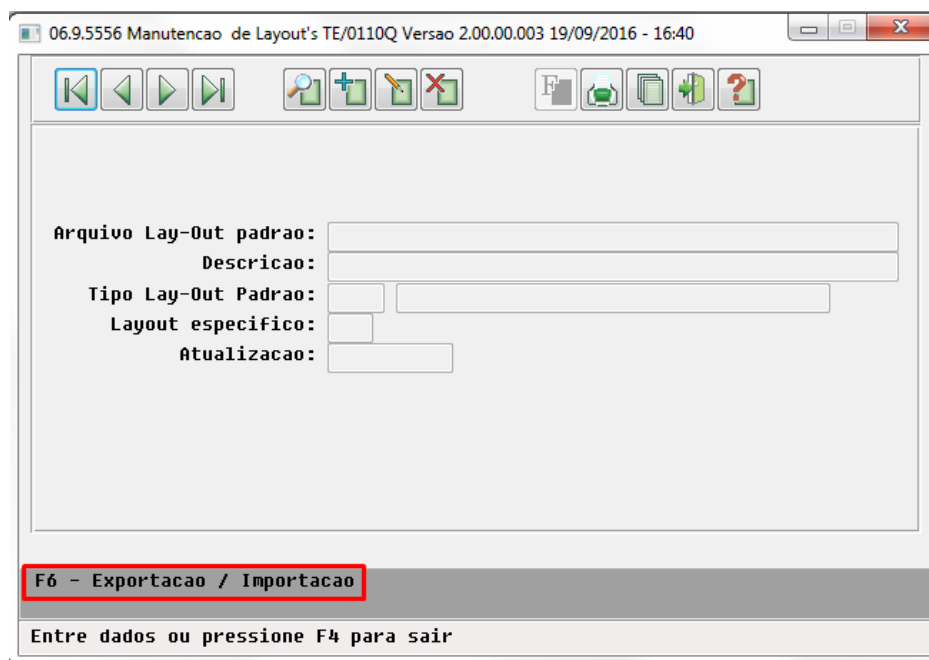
06.9.5556 Manutencao de Layout's TE/0110Q Versao 2.00.00.003 19/09/2016 - 16:40

Arquivo Lay-Out padrao:
Descricao:
Tipo Lay-Out Padrao:
Layout especifico:
Atualizacao:

F6 - Exportacao / Importacao

Entre dados ou pressione F4 para sair